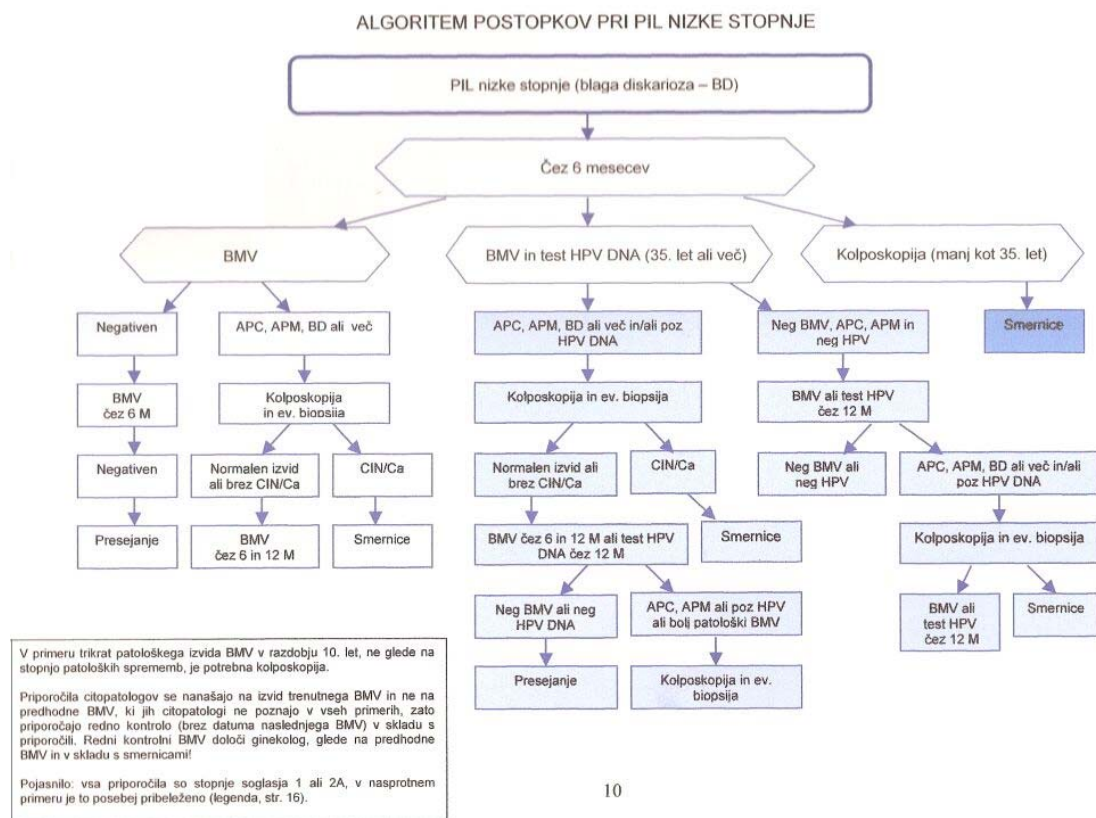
ALGORITEM POSTOPKOV PRI PIL NIZKE STOPNJE

PIL nizke stopnje (blaga diskarioza – BD)

Čez 6 mesecev

BMV

BMV in test HPV DNA (35. let ali več)

Kolposkopija (manj kot 35. let)

Negativen

APC, APM, BD ali več

BMV čez 6 M

Kolposkopija in ev. biopsija

Negativen

Normalen izvid ali brez CIN/Ca

CIN/Ca

Presejanje

BMV čez 6 in 12 M

Smernice

APC, APM, BD ali več in/ali poz HPV DNA

Kolposkopija in ev. biopsija

Normalen izvid ali brez CIN/Ca

CIN/Ca

BMV čez 6 in 12 M ali test HPV DNA čez 12 M

Smernice

Neg BMV ali neg HPV DNA

APC, APM ali poz HPV ali bolj patološki BMV

Presejanje

Kolposkopija in ev. biopsija

Neg BMV, APC, APM in neg HPV

BMV ali test HPV čez 12 M

Neg BMV ali neg HPV

APC, APM, BD ali več in/ali poz HPV DNA

Kolposkopija in ev. biopsija

BMV ali test HPV čez 12 M

Smernice

Smernice

V primeru trikrat patološkega izvida BMV v razdobju 10. let, ne glede na stopnjo patoloških sprememb, je potrebna kolposkopija.

Priporočila citopatologov se nanašajo na izvid trenutnega BMV in ne na predhodne BMV, ki jih citopatologi ne poznajo v vseh primerih, zato priporočajo redno kontrolo (brez datuma naslednjega BMV) v skladu s priporočili. Redni kontrolni BMV določi ginekolog, glede na predhodne BMV in v skladu s smernicami!

Pojasnilo: vsa priporočila so stopnje soglasja 1 ali 2A, v nasprotnem primeru je to posebej pribeleženo (legenda, str. 16).

10